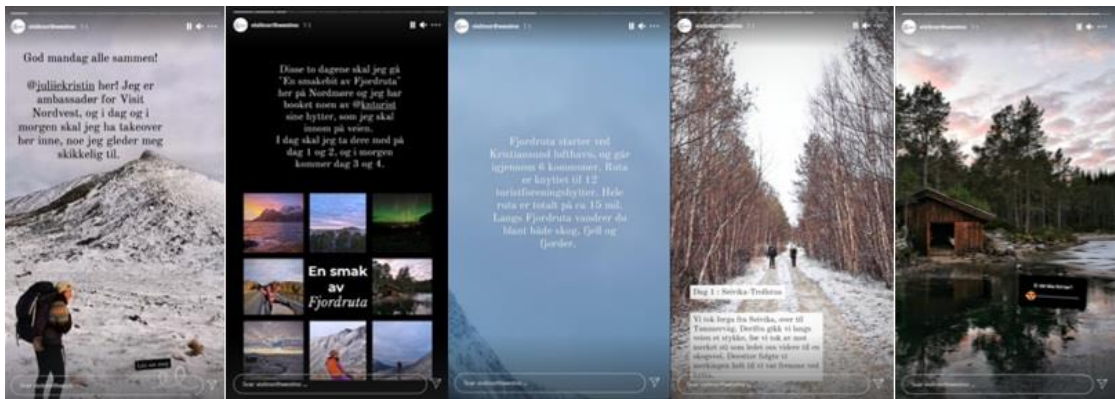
visitnorthwestno

God mandag alle sammen!

@juliiekristin her! Jeg er ambassadør for Visit Nordvest, og i dag og i morgen skal jeg ha takeover her inne, noe jeg gleder meg skikkelig til.

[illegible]

visitnorthwestno

Disse to dagene skal jeg gå "En smakebit av Fjordruta" her på Nordmøre og jeg har booket noen av @knturist sine hytter, som jeg skal innom på veien.
I dag skal jeg ta dere med på dag 1 og 2, og i morgen kommer dag 3 og 4.

En smak av Fjordruta

visitnorthwestno

Fjordruta starter ved Kristiansund lufthavn, og går igjennom 6 kommuner. Ruta er knyttet til 12 turistforeningshytter. Hele ruta er totalt på ca 15 mil. Langs Fjordruta vandrer du blant både skog, fjell og fjorder.

visitnorthwestno

Dag 1 : Seivika - Trollstua

Vi tok ferga fra Seivika, over til Tømmervåg. Derifra gikk vi langs veien et stykke, før vi tok av mot merket sti som ledet oss videre til en skogsvei. Deretter fulgte vi merkingen helt til vi var fremme ved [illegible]

visitnorthwestno

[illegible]